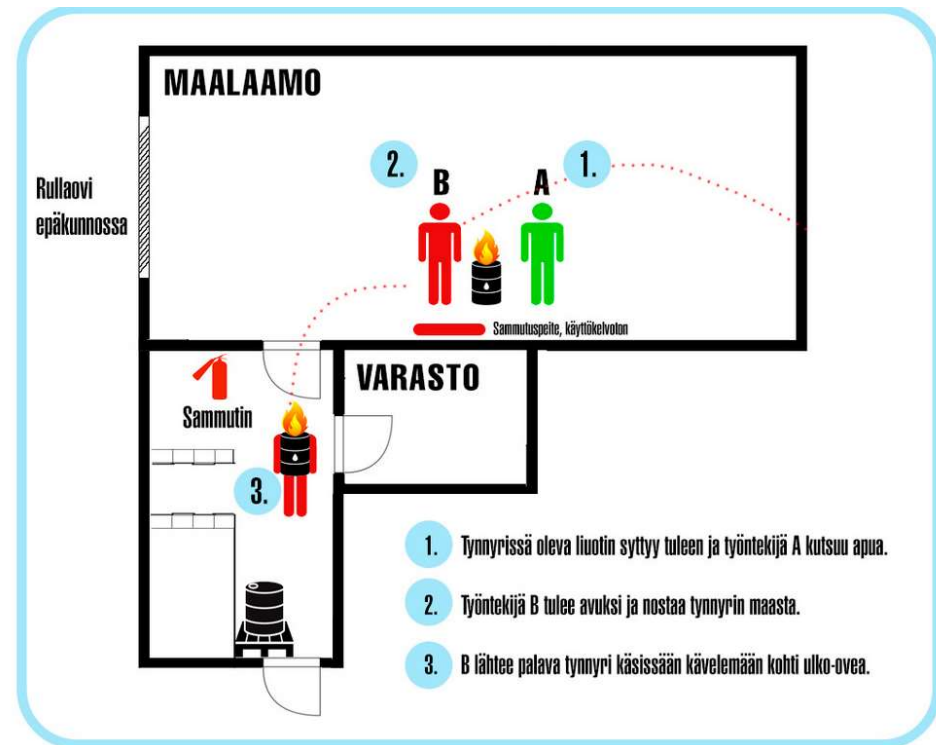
MAALAAMO

Rullaovi epäkunnossa

2.

B

A

1.

Sammutuspeite, käyttökelvoton

VARASTO

Sammutin

3.

1. Tynnyrissä oleva liuotin syttyy tuleen ja työntekijä A kutsuu apua.

2. Työntekijä B tulee avuksi ja nostaa tynnyrin maasta.

3. B lähtee palava tynnyri käsissään kävelemään kohti ulko-ovea.